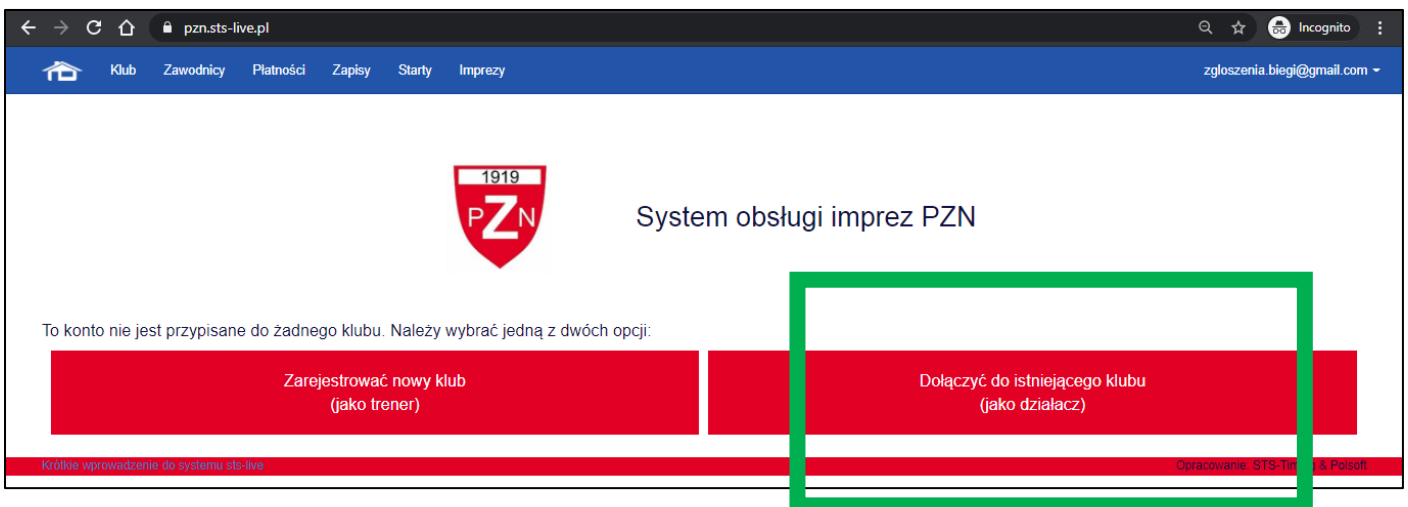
pzn.sts-live.pl

Incognito

Klub Zawodnicy Płatności Zapisy Starty Imprezy

zgloszenia.biegi@gmail.com

1919
PZN

System obsługi imprez PZN

To konto nie jest przypisane do żadnego klubu. Należy wybrać jedną z dwóch opcji:

Zarejestrować nowy klub
(jako trener)

Dołączyć do istniejącego klubu
(jako działacz)

Krótkie wprowadzenie do systemu sts-live

Opracowanie: STS-Tim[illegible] & Polsoft